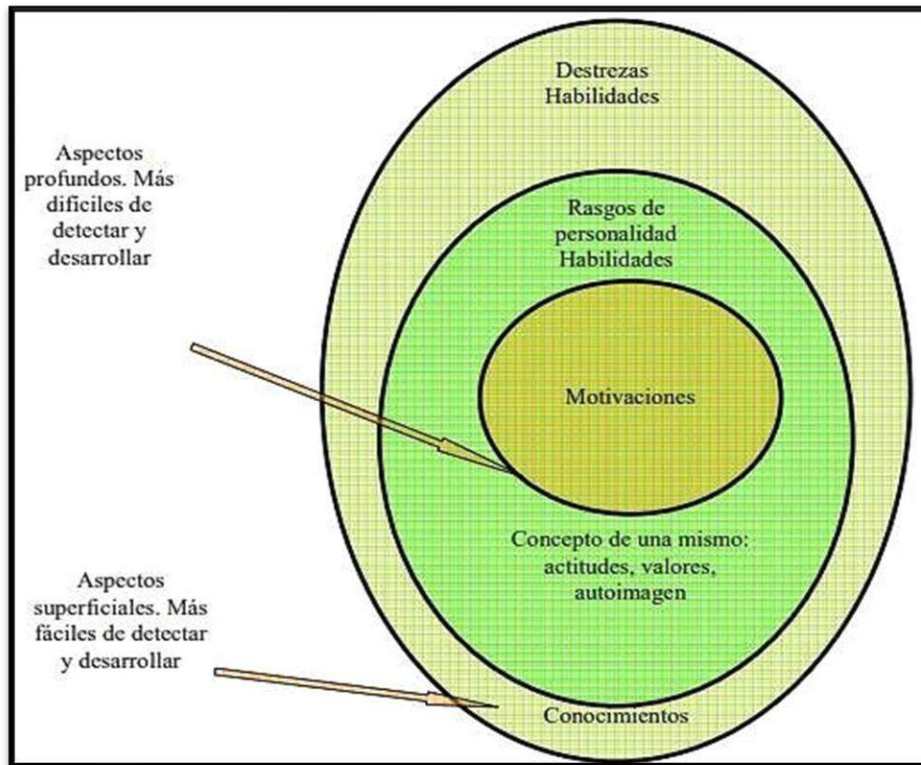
Destrezas
Habilidades

Aspectos profundos. Más dificiles de detectar y desarrollar

Rasgos de personalidad
Habilidades

Motivaciones

Concepto de una mismo: actitudes, valores, autoimagen

Aspectos superficiales. Más fáciles de detectar y desarrollar

Conocimientos